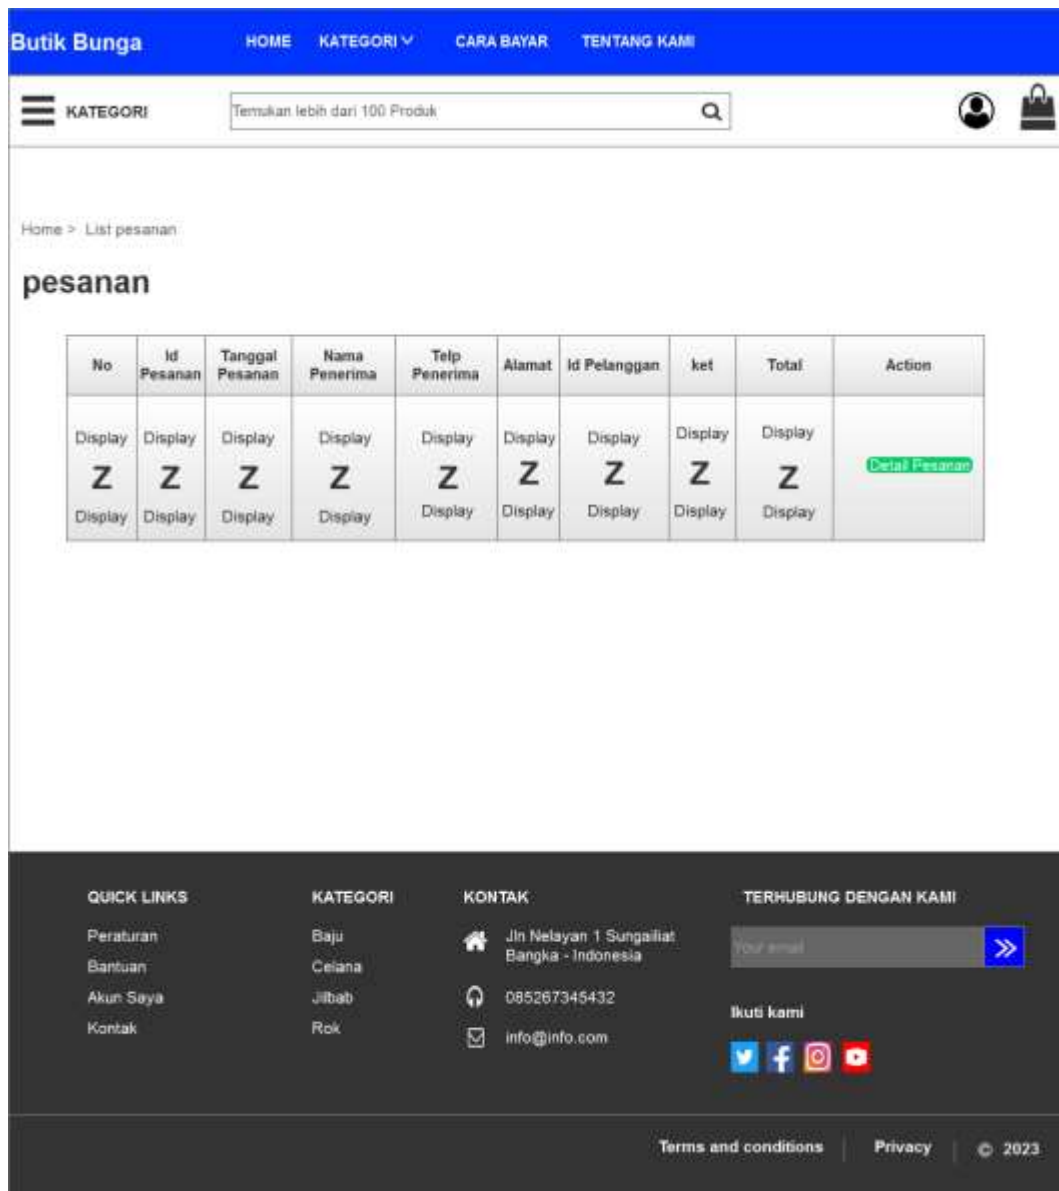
Butik Bunga HOME KATEGORI CARA BAYAR TENTANG KAMI

KATEGORI Temukan lebih dari 100 Produk

Home > List pesanan

pesanan

| No | Id Pesanan | Tanggal Pesanan | Nama Penerima | Telp Penerima | Alamat | Id Pelanggan | ket | Total | Action |
|---|---|---|---|---|---|---|---|---|---|
| Display Z Display | Display Z Display | Display Z Display | Display Z Display | Display Z Display | Display Z Display | Display Z Display | Display Z Display | Display Z Display | Detail Pesanan |

QUICK LINKS
Peraturan
Bantuan
Akun Saya
Kontak

KATEGORI
Baju
Celana
Jilbab
Rok

KONTAK
Jln Nelayan 1 Sungailiat Bangka - Indonesia
085267345432
info@info.com

TERHUBUNG DENGAN KAMI
Your email
Ikuti kami

Terms and conditions | Privacy | © 2023